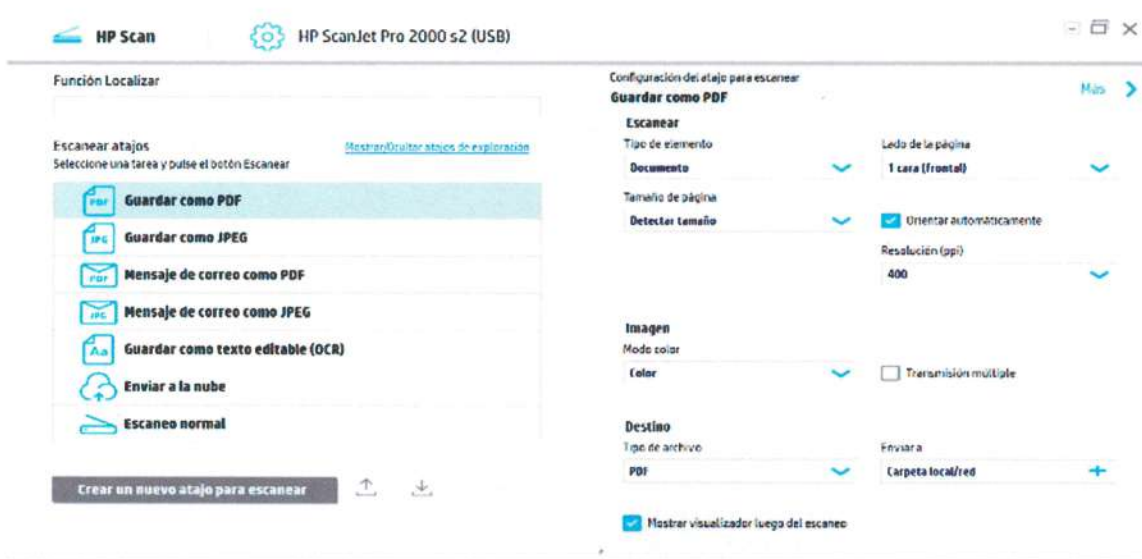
HP Scan

HP ScanJet Pro 2000 s2 (USB)

Función Localizar

Escanear atajos
Seleccione una tarea y pulse el botón Escanear

Mostrar/Ocultar atajos de exploración

PDF Guardar como PDF

JPG Guardar como JPEG

PDF Mensaje de correo como PDF

JPG Mensaje de correo como JPEG

Aa Guardar como texto editable (OCR)

Enviar a la nube

Escaneo normal

Crear un nuevo atajo para escanear

Configuración del atajo para escanear
Guardar como PDF

Más

Escanear

Tipo de elemento
Documento

Lado de la página
1 cara (frontal)

Tamaño de página
Detectar tamaño

Orientar automáticamente

Resolución (ppi)
400

Imagen

Modo color
Color

Transmisión múltiple

Destino

Tipo de archivo
PDF

Enviar a
Carpeta local/red

Mostrar visualizador luego del escaneo